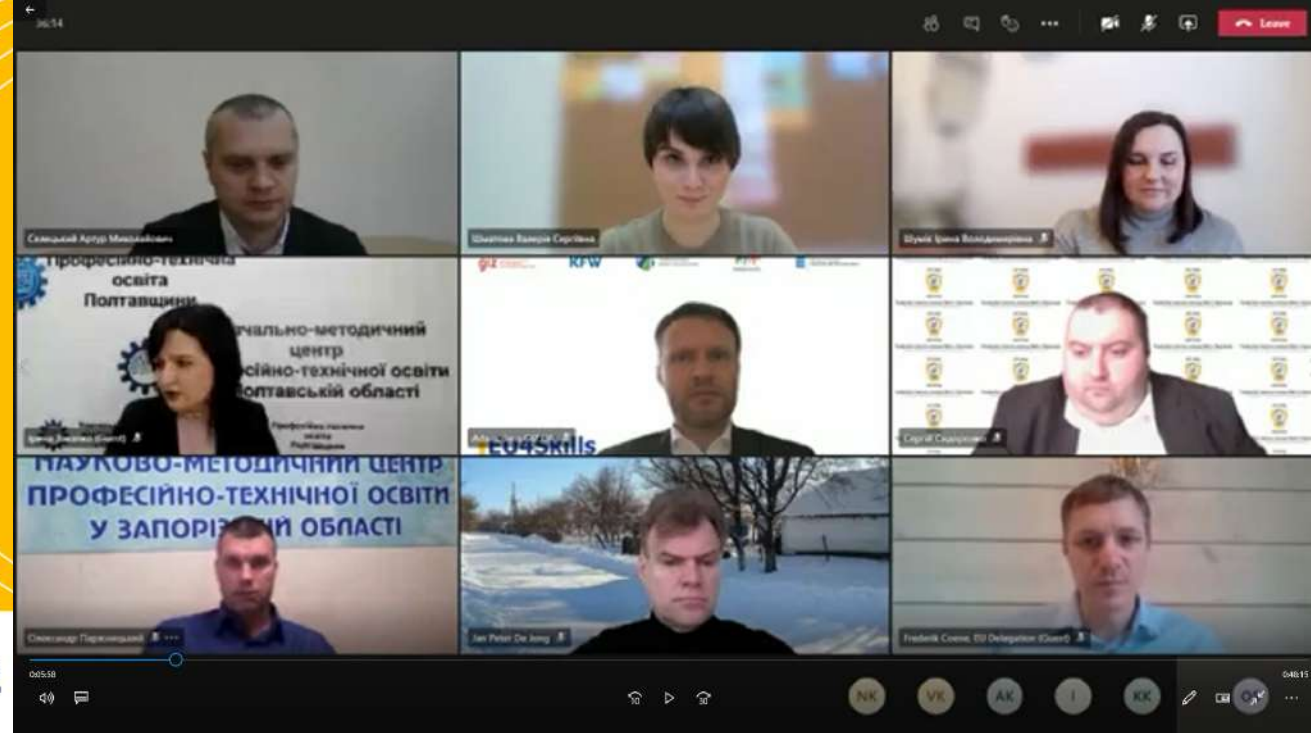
36:54

Leave

Селецький Артур Михайлович

Шкатова Валерія Сергіївна

Шуміс Ірина Володимирівна

Професійно-технічна освіта Полтавщини

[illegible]чально-методичний центр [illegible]сійно-технічної освіти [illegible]олтавській області

Ірина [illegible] (Guest)

giz

KfW

EU4Skills

Сергій Сидоренко

НАУКОВО-МЕТОДИЧНИЙ ЦЕНТР ПРОФЕСІЙНО-ТЕХНІЧНОЇ ОСВІТИ У ЗАПОРІЗ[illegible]ІЙ ОБЛАСТІ

Олександр Перехніцький

Jan Peter De Jong

Frederik Coene, EU Delegation (Guest)

0:05:58

0:48:15

NK

VK

AK

I

KK